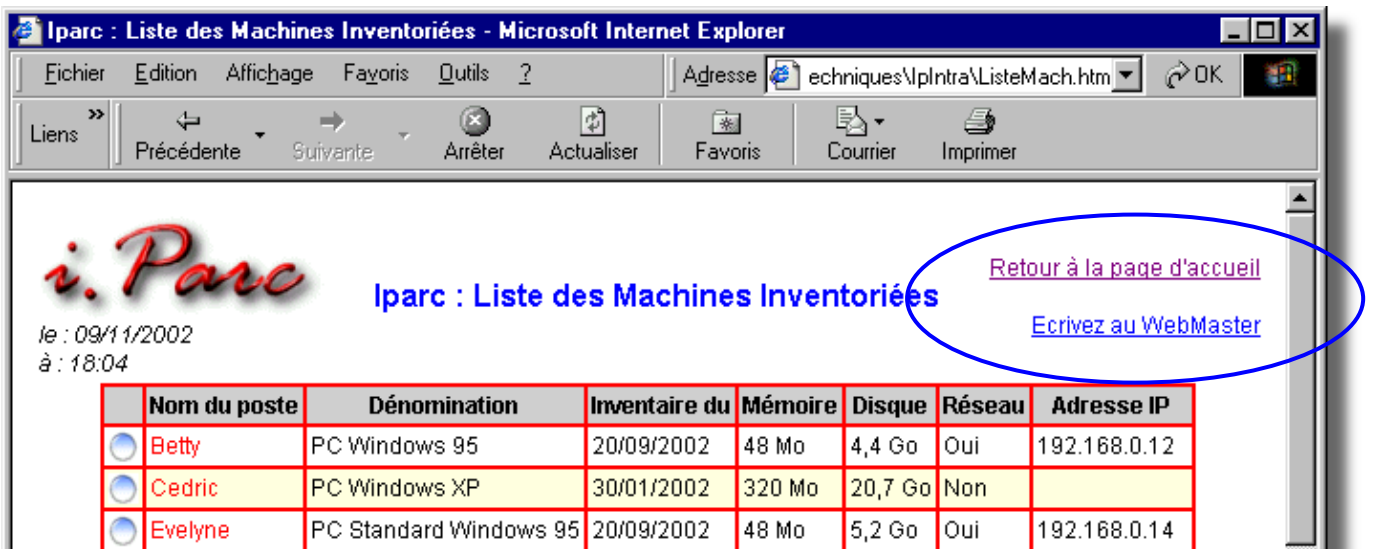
Iparc : Liste des Machines Inventoriées - Microsoft Internet Explorer

Fichier Edition Affichage Favoris Outils ?

Adresse echniques\IpIntra\ListeMach.htm OK

Liens » Précédente Suivante Arrêter Actualiser Favoris Courrier Imprimer

i. Parc

Iparc : Liste des Machines Inventoriées

Retour à la page d'accueil

Ecrivez au WebMaster

le : 09/11/2002
à : 18:04

| | Nom du poste | Dénomination | Inventaire du | Mémoire | Disque | Réseau | Adresse IP |
|---|---|---|---|---|---|---|---|
| | Betty | PC Windows 95 | 20/09/2002 | 48 Mo | 4,4 Go | Oui | 192.168.0.12 |
| | Cedric | PC Windows XP | 30/01/2002 | 320 Mo | 20,7 Go | Non | |
| | Evelyne | PC Standard Windows 95 | 20/09/2002 | 48 Mo | 5,2 Go | Oui | 192.168.0.14 |